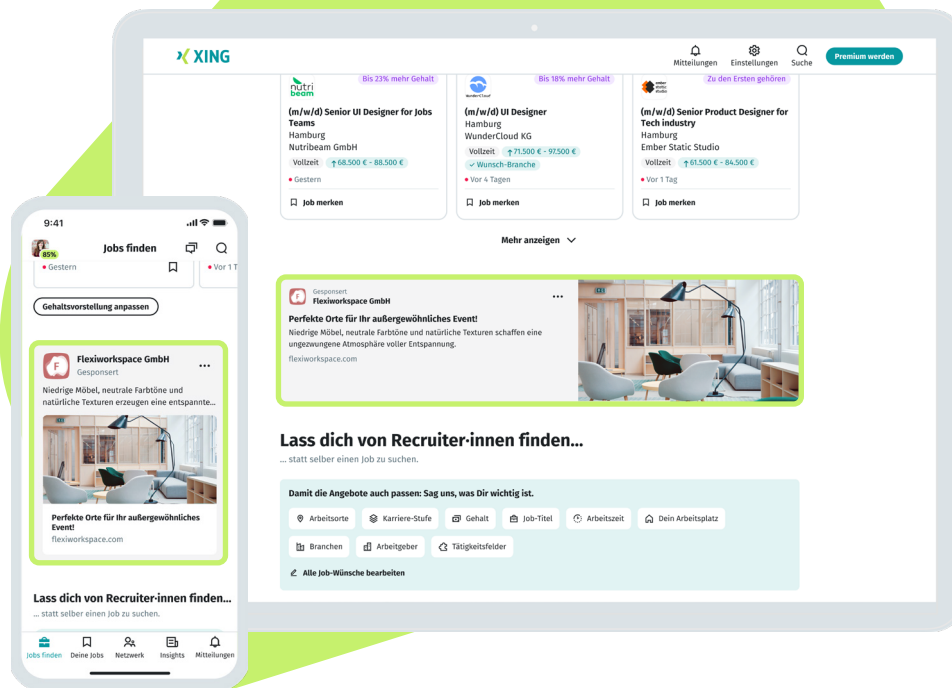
XING

Mitteilungen Einstellungen Suche Premium werden

nutri beam
Bis 23% mehr Gehalt
(m/w/d) Senior UI Designer for Jobs Teams
Hamburg
Nutribeam GmbH
Vollzeit ↑68.500 € - 88.500 €
• Gestern
Job merken

Bis 18% mehr Gehalt
(m/w/d) UI Designer
Hamburg
WunderCloud KG
Vollzeit ↑71.500 € - 97.500 €
✓ Wunsch-Branche
• Vor 4 Tagen
Job merken

Zu den Ersten gehören
(m/w/d) Senior Product Designer for Tech industry
Hamburg
Ember Static Studio
Vollzeit ↑61.500 € - 84.500 €
• Vor 1 Tag
Job merken

Mehr anzeigen

Gesponsert
Flexiworkspace GmbH
Perfekte Orte für Ihr außergewöhnliches Event!
Niedrige Möbel, neutrale Farbtöne und natürliche Texturen schaffen eine ungezwungene Atmosphäre voller Entspannung.
flexiworkspace.com

Lass dich von Recruiter·innen finden...
... statt selber einen Job zu suchen.

Damit die Angebote auch passen: Sag uns, was Dir wichtig ist.
Arbeitsorte Karriere-Stufe Gehalt Job-Titel Arbeitszeit Dein Arbeitsplatz
Branchen Arbeitgeber Tätigkeitsfelder
Alle Job-Wünsche bearbeiten

9:41
85%
Jobs finden
• Gestern
• Vor 1 T
Gehaltsvorstellung anpassen
F
Flexiworkspace GmbH
Gesponsert
Niedrige Möbel, neutrale Farbtöne und natürliche Texturen erzeugen eine entspannte...
Perfekte Orte für Ihr außergewöhnliches Event!
flexiworkspace.com
Lass dich von Recruiter·innen finden...
... statt selber einen Job zu suchen.
Jobs finden Deine Jobs Netzwerk Insights Mitteilungen